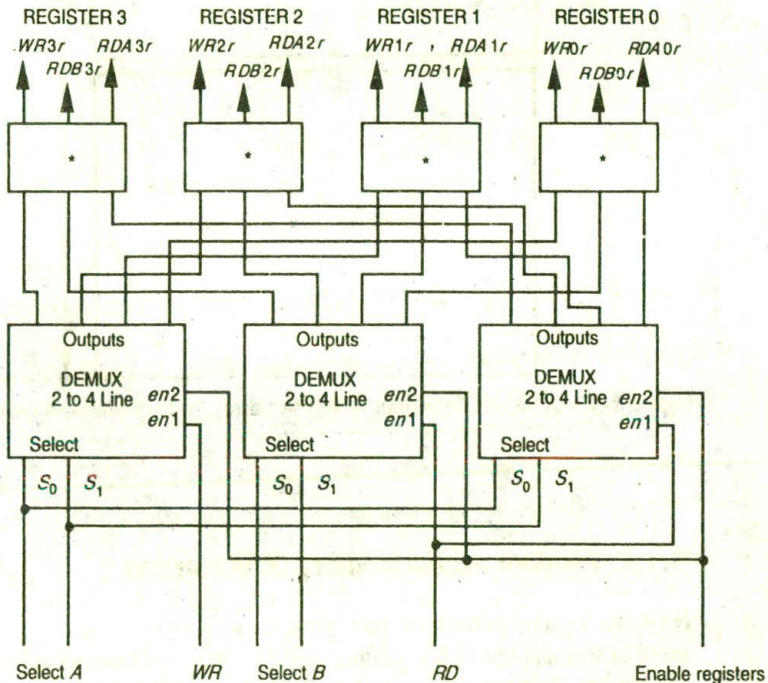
REGISTER 3
WR3r RDA3r
RDB3r

REGISTER 2
WR2r RDA2r
RDB2r

REGISTER 1
WR1r RDA1r
RDB1r

REGISTER 0
WR0r RDA0r
RDB0r

*

*

*

*

Outputs
DEMUX
2 to 4 Line
en2
en1
Select
$S_0$ $S_1$

Outputs
DEMUX
2 to 4 Line
en2
en1
Select
$S_0$ $S_1$

Outputs
DEMUX
2 to 4 Line
en2
en1
Select
$S_0$ $S_1$

Select A
WR
Select B
RD
Enable registers